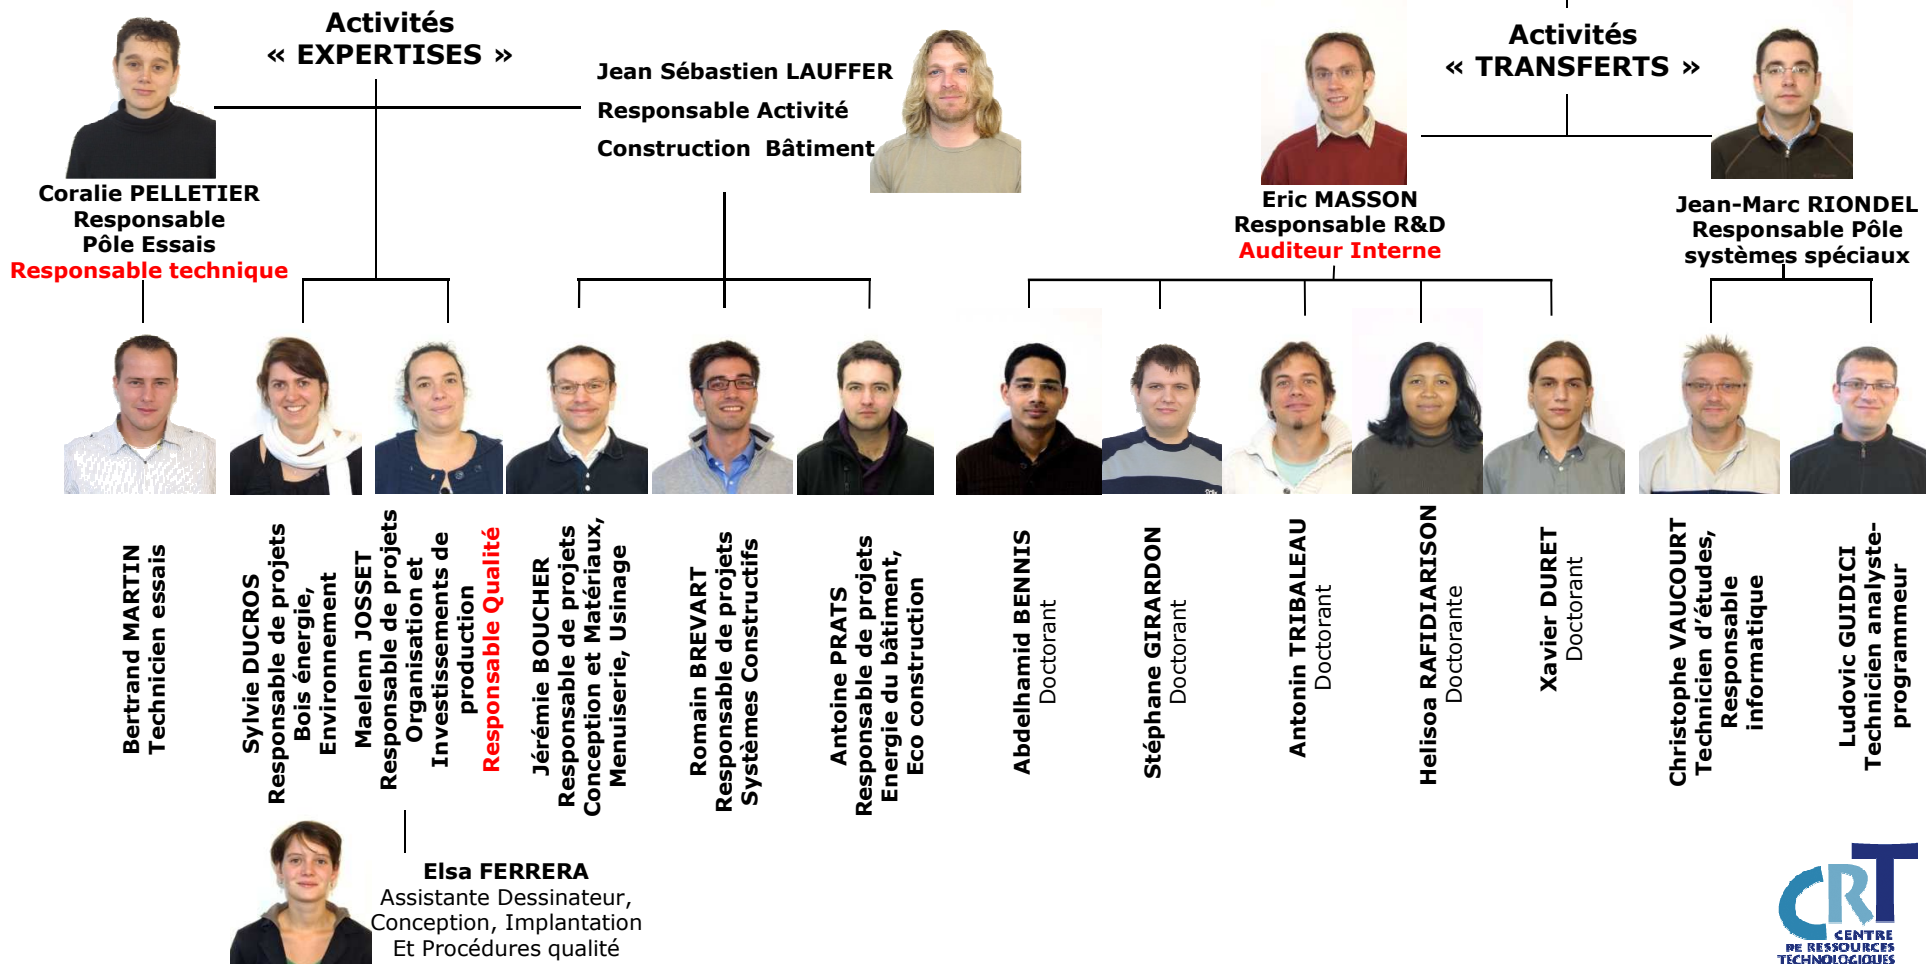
Activités
« EXPERTISES »

Jean Sébastien LAUFFER
Responsable Activité
Construction Bâtiment

Coralie PELLETIER
Responsable
Pôle Essais
Responsable technique

Activités
« TRANSFERTS »

Eric MASSON
Responsable R&D
Auditeur Interne

Jean-Marc RIONDEL
Responsable Pôle
systèmes spéciaux

Bertrand MARTIN
Technicien essais

Sylvie DUCROS
Responsable de projets
Bois énergie,
Environnement

Maelenn JOSSET
Responsable de projets
Organisation et
Investissements de
production
Responsable Qualité

Jérémie BOUCHER
Responsable de projets
Conception et Matériaux,
Menuiserie, Usinage

Romain BREVART
Responsable de projets
Systèmes Constructifs

Antoine PRATS
Responsable de projets
Energie du bâtiment,
Eco construction

Abdelhamid BENNIS
Doctorant

Stéphane GIRARDON
Doctorant

Antonin TRIBALEAU
Doctorant

Helisoa RAFIDIARISON
Doctorante

Xavier DURET
Doctorant

Christophe VAUCOURT
Technicien d'études,
Responsable
informatique

Ludovic GUIDICI
Technicien analyste-
programmeur

Elsa FERRERA
Assistante Dessinateur,
Conception, Implantation
Et Procédures qualité

CRT
CENTRE
DE RESSOURCES
TECHNOLOGIQUES